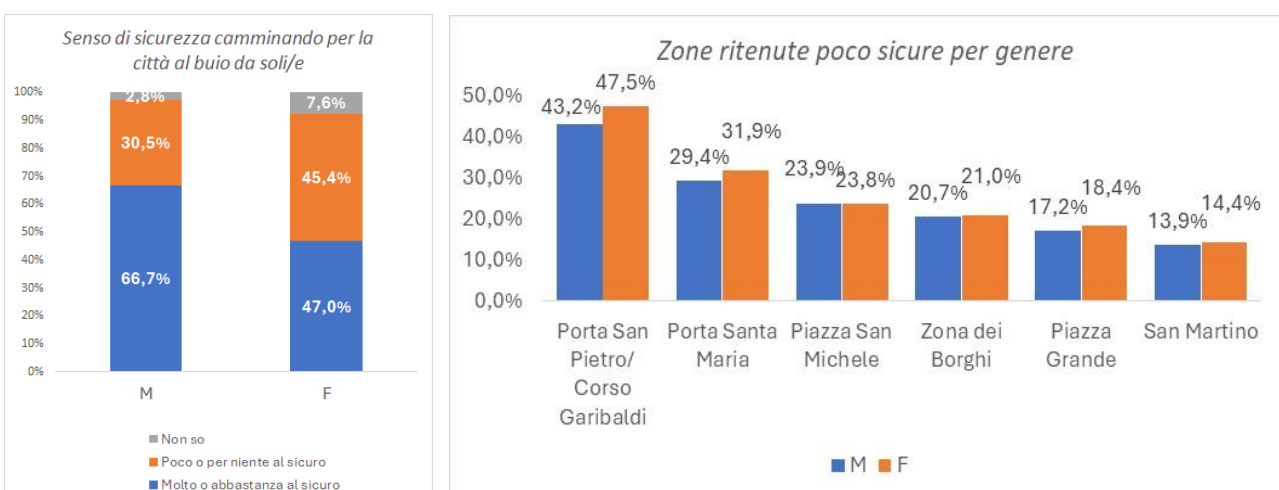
Senso di sicurezza camminando per la città al buio da soli/e

100%
90%
80%
70%
60%
50%
40%
30%
20%
10%
0%

| | M | F |
|---|---|---|
| Non so | 2,8% | 7,6% |
| Poco o per niente al sicuro | 30,5% | 45,4% |
| Molto o abbastanza al sicuro | 66,7% | 47,0% |

Non so
Poco o per niente al sicuro
Molto o abbastanza al sicuro

Zone ritenute poco sicure per genere

50,0%
40,0%
30,0%
20,0%
10,0%
0,0%

| | M | F |
|---|---|---|
| Porta San Pietro/ Corso Garibaldi | 43,2% | 47,5% |
| Porta Santa Maria | 29,4% | 31,9% |
| Piazza San Michele | 23,9% | 23,8% |
| Zona dei Borghi | 20,7% | 21,0% |
| Piazza Grande | 17,2% | 18,4% |
| San Martino | 13,9% | 14,4% |

M F